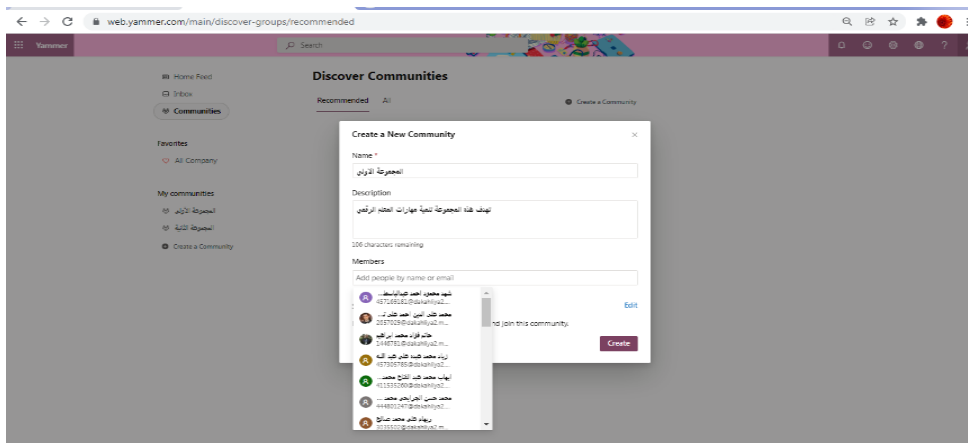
web.yammer.com/main/discover-groups/recommended

Yammer
Search

Home Feed
Inbox
Communities

Favorites
All Company

My communities
المجموعة الأولى
المجموعة الثانية
Create a Community

Discover Communities
Recommended All
Create a Community

Create a New Community
Name *
المجموعة الاولى
Description
تهدف هذه المجموعة لتنمية مهارات العلم الرقمي
106 characters remaining
Members
Add people by name or email

شهد محمود أحمد عبدالباسط...
457169181@dakahliya2...
محمد علاء الدين أحمد علي ا...
2057029@dakahliya2.m...
علاء فؤاد محمد ابراهيم
2448781@dakahliya2.m...
زياد محمد عبده علي عبد الله
457300785@dakahliya2...
ايهاب محمد عبد الفتاح محمد...
411535260@dakahliya2...
محمد حسن الجزايرجي محمد...
444801247@dakahliya2...
ريهام علي محمد صالح
3035520@dakahliya2.m...

Edit
nd join this community.
Create